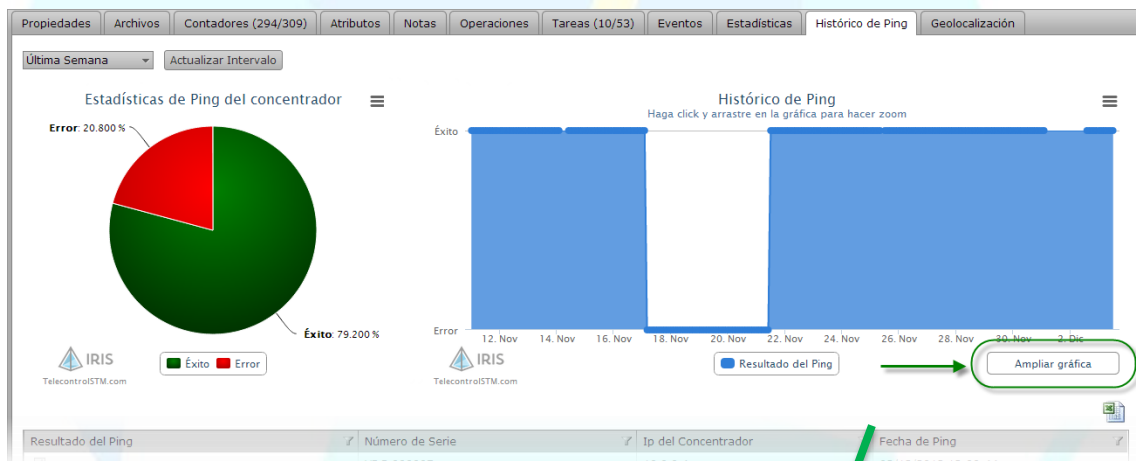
Propiedades | Archivos | Contadores (294/309) | Atributos | Notas | Operaciones | Tareas (10/53) | Eventos | Estadísticas | Histórico de Ping | Geolocalización

Última Semana
Actualizar Intervalo

Estadísticas de Ping del concentrador

Error: 20.800 %
Éxito: 79.200 %

IRIS
TelecontrolSTM.com

Éxito Error

Histórico de Ping
Haga click y arrastre en la gráfica para hacer zoom

Éxito
Error

12. Nov 14. Nov 16. Nov 18. Nov 20. Nov 22. Nov 24. Nov 26. Nov 28. Nov 30. Nov 2. Dic

IRIS
TelecontrolSTM.com

Resultado del Ping

Ampliar gráfica

| Resultado del Ping | Número de Serie | Ip del Concentrador | Fecha de Ping |
|---|---|---|---|